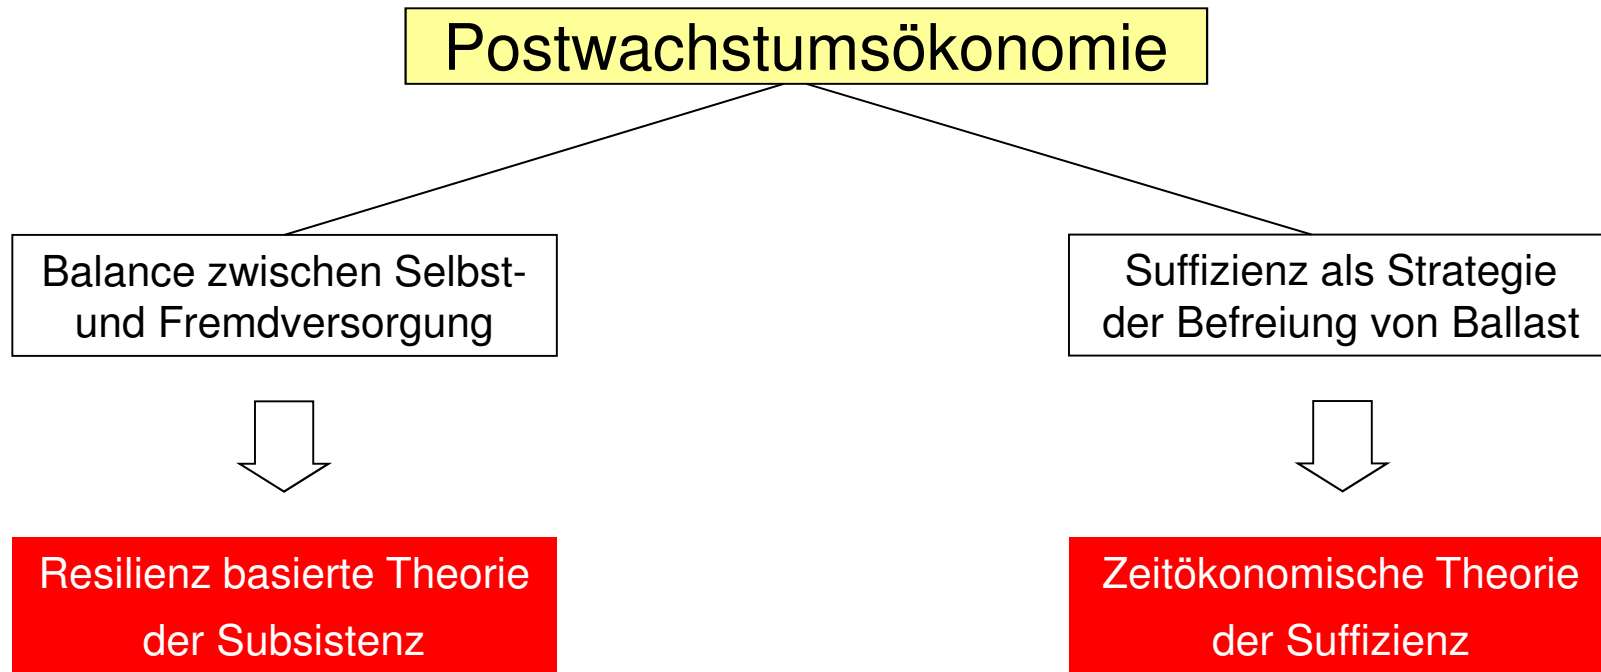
Postwachstumsökonomie

Balance zwischen Selbst- und Fremdversorgung

Resilienz basierte Theorie der Subsistenz

Suffizienz als Strategie der Befreiung von Ballast

Zeitökonomische Theorie der Suffizienz